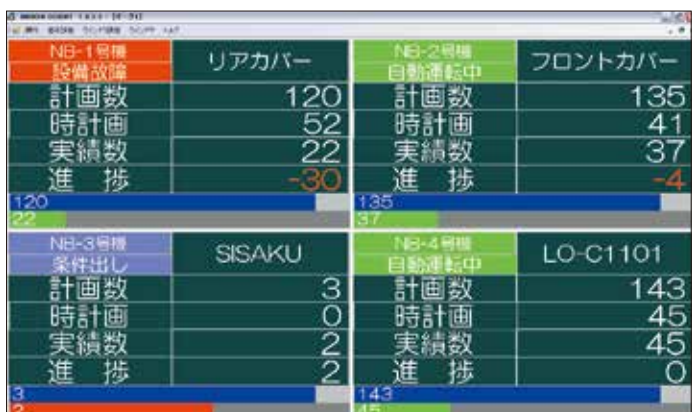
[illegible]
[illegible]

NB-1号機
設備故障

リアカバー

| 計画数 | 120 |
|---|---|
| 時計画 | 52 |
| 実績数 | 22 |
| 進 捗 | -30 |

120
22

NB-2号機
自動運転中

フロントカバー

| 計画数 | 135 |
|---|---|
| 時計画 | 41 |
| 実績数 | 37 |
| 進 捗 | -4 |

135
37

NB-3号機
条件出し

SISAKU

| 計画数 | 3 |
|---|---|
| 時計画 | 0 |
| 実績数 | 2 |
| 進 捗 | 2 |

3
2

NB-4号機
自動運転中

LO-C1101

| 計画数 | 143 |
|---|---|
| 時計画 | 45 |
| 実績数 | 45 |
| 進 捗 | 0 |

143
45